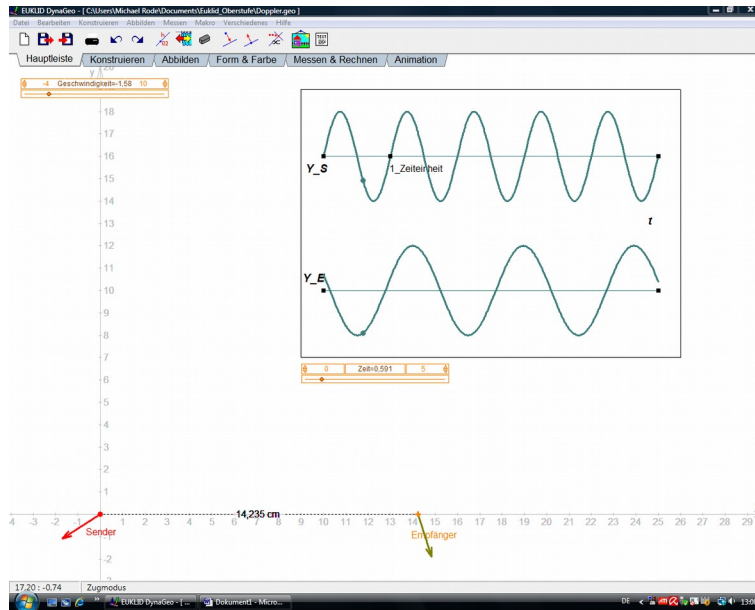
EUKLID DynaGeo - [ C:\Users\Michael Rode\Documents\Euklid_Oberstufe\Doppler.geo ]

Datei Bearbeiten Konstruieren Abbilden Messen Makro Verschiedenes Hilfe

Hauptleiste | Konstruieren | Abbilden | Form & Farbe | Messen & Rechnen | Animation

-4 Geschwindigkeit=-1,58 10

y

18
17
16
15
14
13
12
11
10
9
8
7
6
5
4
3
2
1

Y_S

1_Zeiteinheit

t

Y_E

0 Zeit=0,591 5

14,235 cm

-4 -3 -2 -1 1 2 3 4 5 6 7 8 9 10 11 12 13 14 15 16 17 18 19 20 21 22 23 24 25 26 27 28 29

Sender

Empfänger

17,20 : -0,74 Zugmodus

EUKLID DynaGeo - [... Dokument1 - Micro...

DE

13:0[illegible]